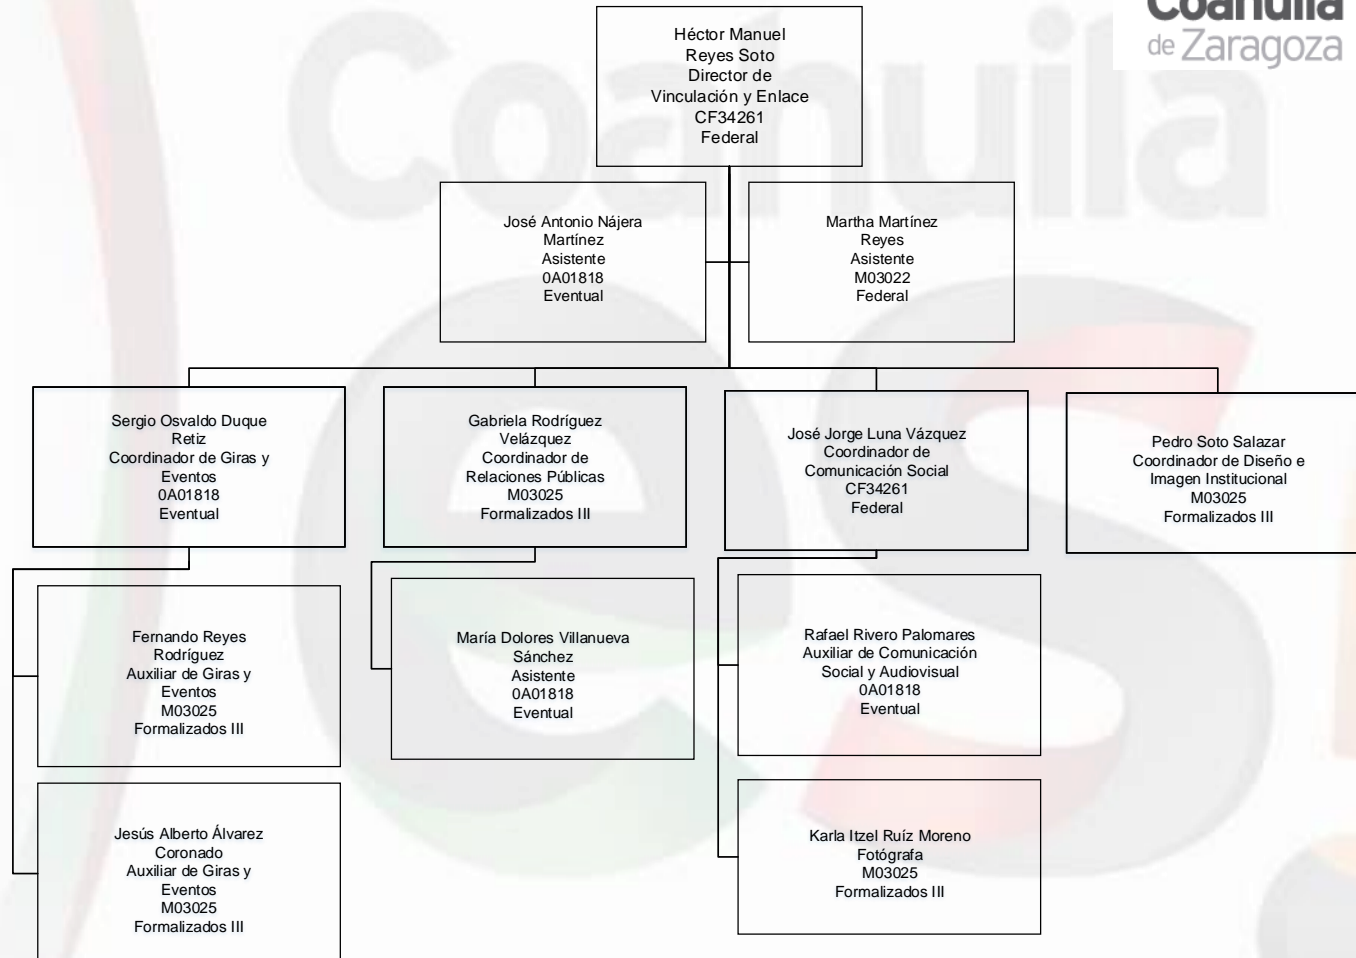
Coahuila
de Zaragoza

Héctor Manuel Reyes Soto
Director de Vinculación y Enlace
CF34261
Federal

José Antonio Nájera Martínez
Asistente
0A01818
Eventual

Martha Martínez Reyes
Asistente
M03022
Federal

Sergio Osvaldo Duque Retiz
Coordinador de Giras y Eventos
0A01818
Eventual

Gabriela Rodríguez Velázquez
Coordinador de Relaciones Públicas
M03025
Formalizados III

José Jorge Luna Vázquez
Coordinador de Comunicación Social
CF34261
Federal

Pedro Soto Salazar
Coordinador de Diseño e Imagen Institucional
M03025
Formalizados III

Fernando Reyes Rodríguez
Auxiliar de Giras y Eventos
M03025
Formalizados III

Jesús Alberto Álvarez Coronado
Auxiliar de Giras y Eventos
M03025
Formalizados III

María Dolores Villanueva Sánchez
Asistente
0A01818
Eventual

Rafael Rivero Palomares
Auxiliar de Comunicación Social y Audiovisual
0A01818
Eventual

Karla Itzel Ruíz Moreno
Fotógrafa
M03025
Formalizados III